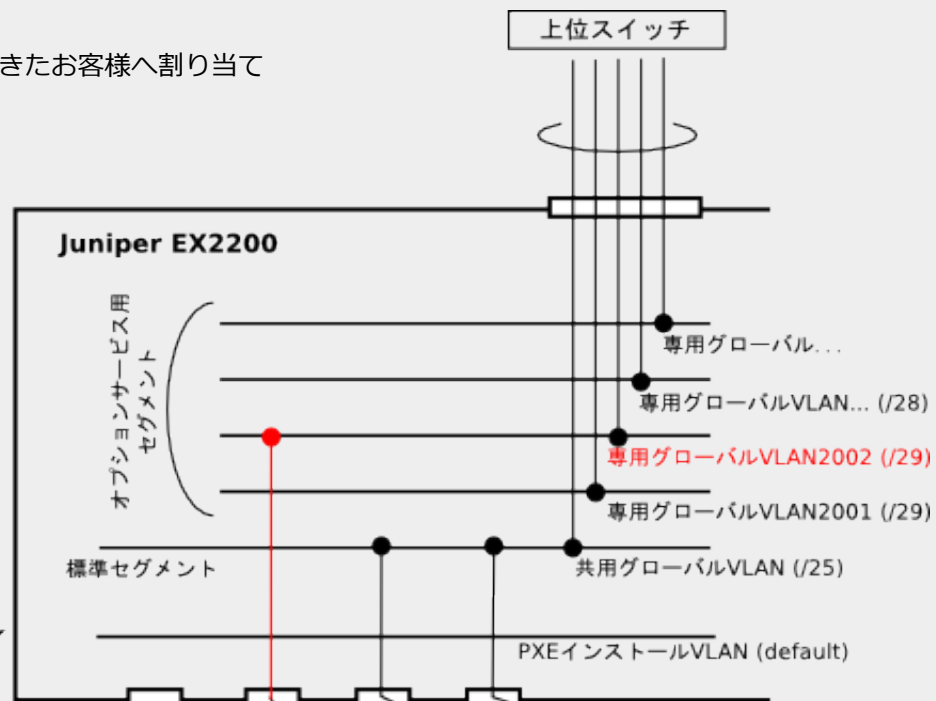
きたお客様へ割り当て

上位スイッチ

Juniper EX2200

オプションサービス用セグメント

専用グローバル. . .

専用グローバルVLAN... (/28)

専用グローバルVLAN2002 (/29)

専用グローバルVLAN2001 (/29)

標準セグメント

共用グローバルVLAN (/25)

PXEインストールVLAN (default)